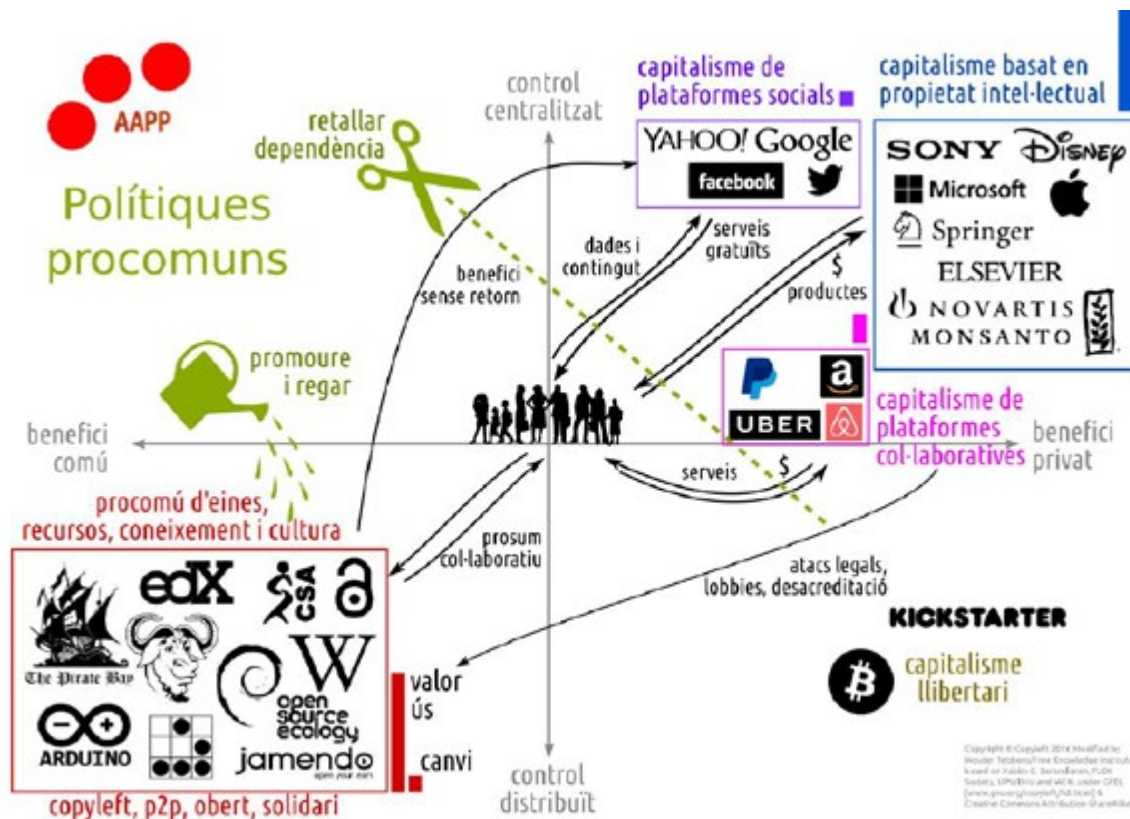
AAPP

Polítiques procomuns

retallar dependència

control centralitzat

capitalisme de plataformes socials

YAHOO! Google
facebook

capitalisme basat en propietat intel·lectual

SONY Disney
Microsoft
Springer
ELSEVIER
NOVARTIS
MONSANTO

beneficí sense retorn

dades i contingut

serveis gratuïts

$
productes

promoure i regar

UBER

capitalisme de plataformes col·laboratives

benefici comú

benefici privat

serveis

$

procomú d'eines, recursos, coneixement i cultura

prosum col·laboratiu

atacs legals, lobbies, desacreditació

edX
CSA
The Pirate Bay
open source ecology
ARDUINO
jamendo
open your ears

valor
ús
canvi

control distribuït

KICKSTARTER

capitalisme llibertari

copyleft, p2p, obert, solidari

Copyright © Copyleft 2014 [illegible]